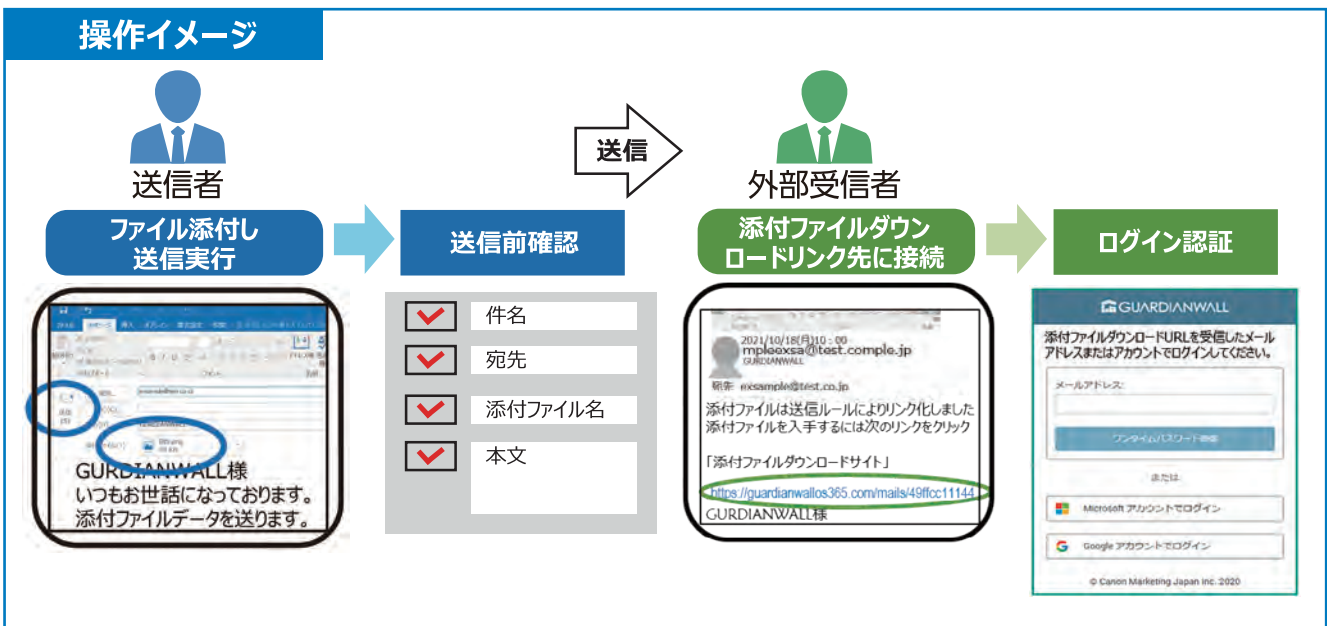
操作イメージ

送信者

ファイル添付し送信実行

GURDIANWALL様
いつもお世話になっております。
添付ファイルデータを送ります。

送信前確認

件名

宛先

添付ファイル名

本文

送信

外部受信者

添付ファイルダウンロードリンク先に接続

2021/10/18(月)10:00
mpleexsa@test.comple.jp
GURDIANWALL

宛先 exsample@test.co.jp

添付ファイルは送信ルールによりリンク化しました
添付ファイルを入手するには次のリンクをクリック

「添付ファイルダウンロードサイト」

https://guardianwallos365.com/mails/49ffcc11144

GURDIANWALL様

ログイン認証

GUARDIANWALL

添付ファイルダウンロードURLを受信したメールアドレスまたはアカウントでログインしてください。

メールアドレス:

ワンタイムパスワード送信

または

Microsoft アカウントでログイン

Google アカウントでログイン

© Canon Marketing Japan Inc. 2020